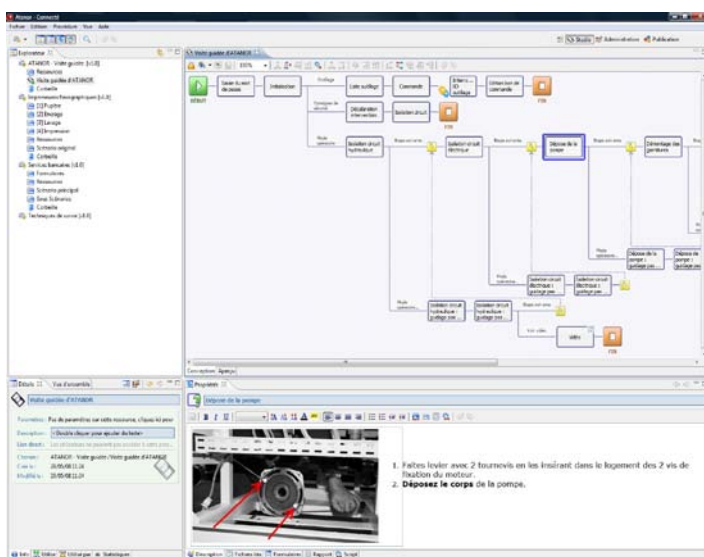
Atomer - Connecté

Fichier Édition Procédure Vue Aide

Studio Administration Publication

Explorateur

ATANOR - Visite guidée [v1.0]
Ressources
Visite guidée d'ATANOR
Corbeille
Impressions Photographiques [v1.0]
[1] Pupitre
[2] Encrage
[3] Lavage
[4] Impression
Ressources
Schéma original
Corbeille
Services bancaires [v1.0]
Formulaires
Ressources
Schéma principal
Sous Schémas
Corbeille
Techniques de survie [v1.0]

Visite guidée d'ATANOR

100%

DEBUT

Saisir le voir de panne

Initialisation

Soufflage

Liste soufflage

Commande

Sélecti... ID soufflage

Démarrer de commande

FIN

Consigne de sécurité

Décalibration intervention

Isolation circuit

FIN

Mode opératoire

Isolation circuit hydraulique

Isolation circuit électrique

Dépose de la pompe

Démontage des garnitures

Dépose de la pompe : guidage pas

Dépose de la pompe : guidage pas

Isolation circuit électrique : guidage pas

Isolation circuit électrique : guidage pas

Isolation circuit hydraulique : guidage pas

Isolation circuit hydraulique : guidage pas

Les vidéo

Vidéo

FIN

Conception Aperçu

Détails Vue d'ensemble

Visite guidée d'ATANOR

Paramètres : Pas de paramètres sur cette ressource, cliquez ici pour

Description : <Double cliquer pour ajouter du texte>

Lien direct :

Chemin : ATANOR - Visite guidée / Visite guidée d'ATANOR

Créé le : 20/05/08 11:16

Modifié le : 20/05/08 11:24

Propriétés

Dépose de la pompe

1. Faites levier avec 2 tournevis en les insérant dans le logement des 2 vis de fixation du moteur.
2. Déposez le corps de la pompe.

Infos Éditer Utilisé par Statistiques

Description Fichiers liés Formulaires Rapport Script